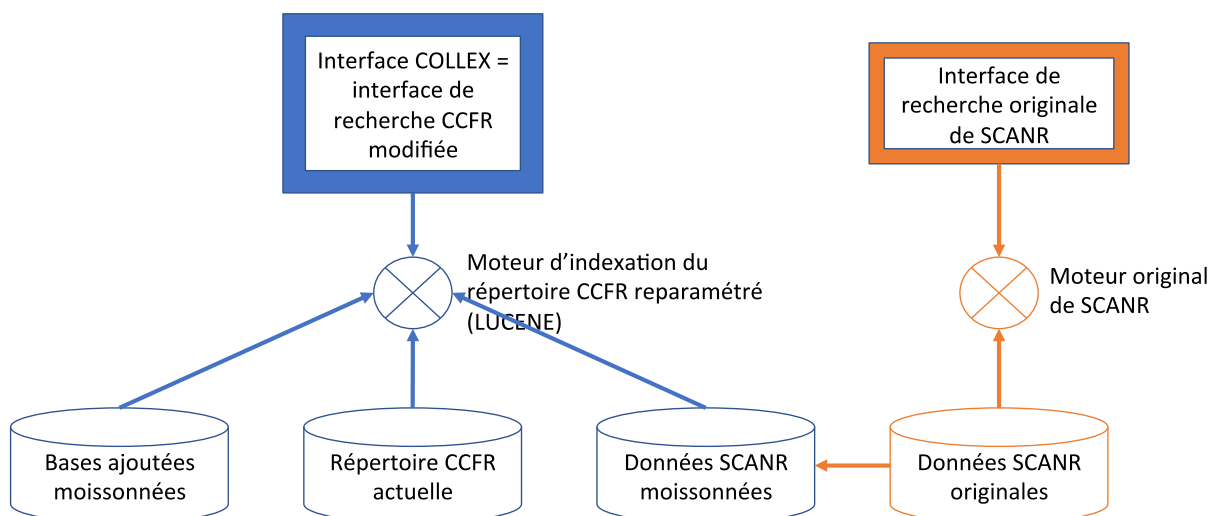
Interface COLLEX = interface de recherche CCFR modifiée

Interface de recherche originale de SCANR

Moteur d'indexation du répertoire CCFR reparamétré (LUCENE)

Moteur original de SCANR

Bases ajoutées moissonnées

Répertoire CCFR actuelle

Données SCANR moissonnées

Données SCANR originales